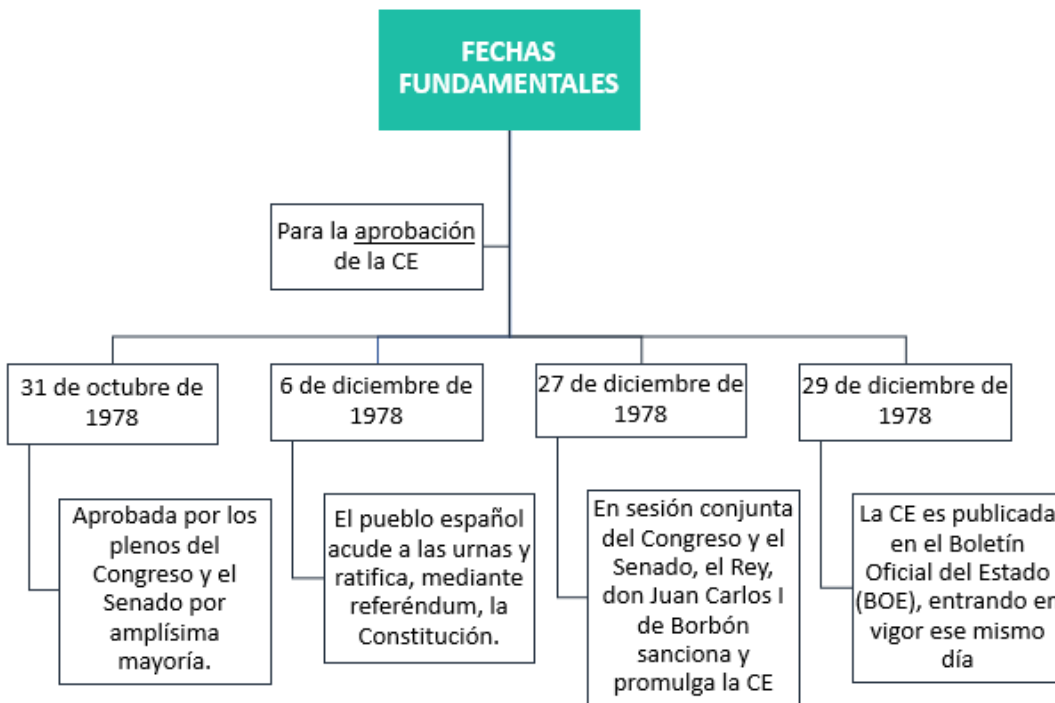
FECHAS FUNDAMENTALES

Para la aprobación de la CE

31 de octubre de 1978

Aprobada por los plenos del Congreso y el Senado por amplísima mayoría.

6 de diciembre de 1978

El pueblo español acude a las urnas y ratifica, mediante referéndum, la Constitución.

27 de diciembre de 1978

En sesión conjunta del Congreso y el Senado, el Rey, don Juan Carlos I de Borbón sanciona y promulga la CE

29 de diciembre de 1978

La CE es publicada en el Boletín Oficial del Estado (BOE), entrando en vigor ese mismo día